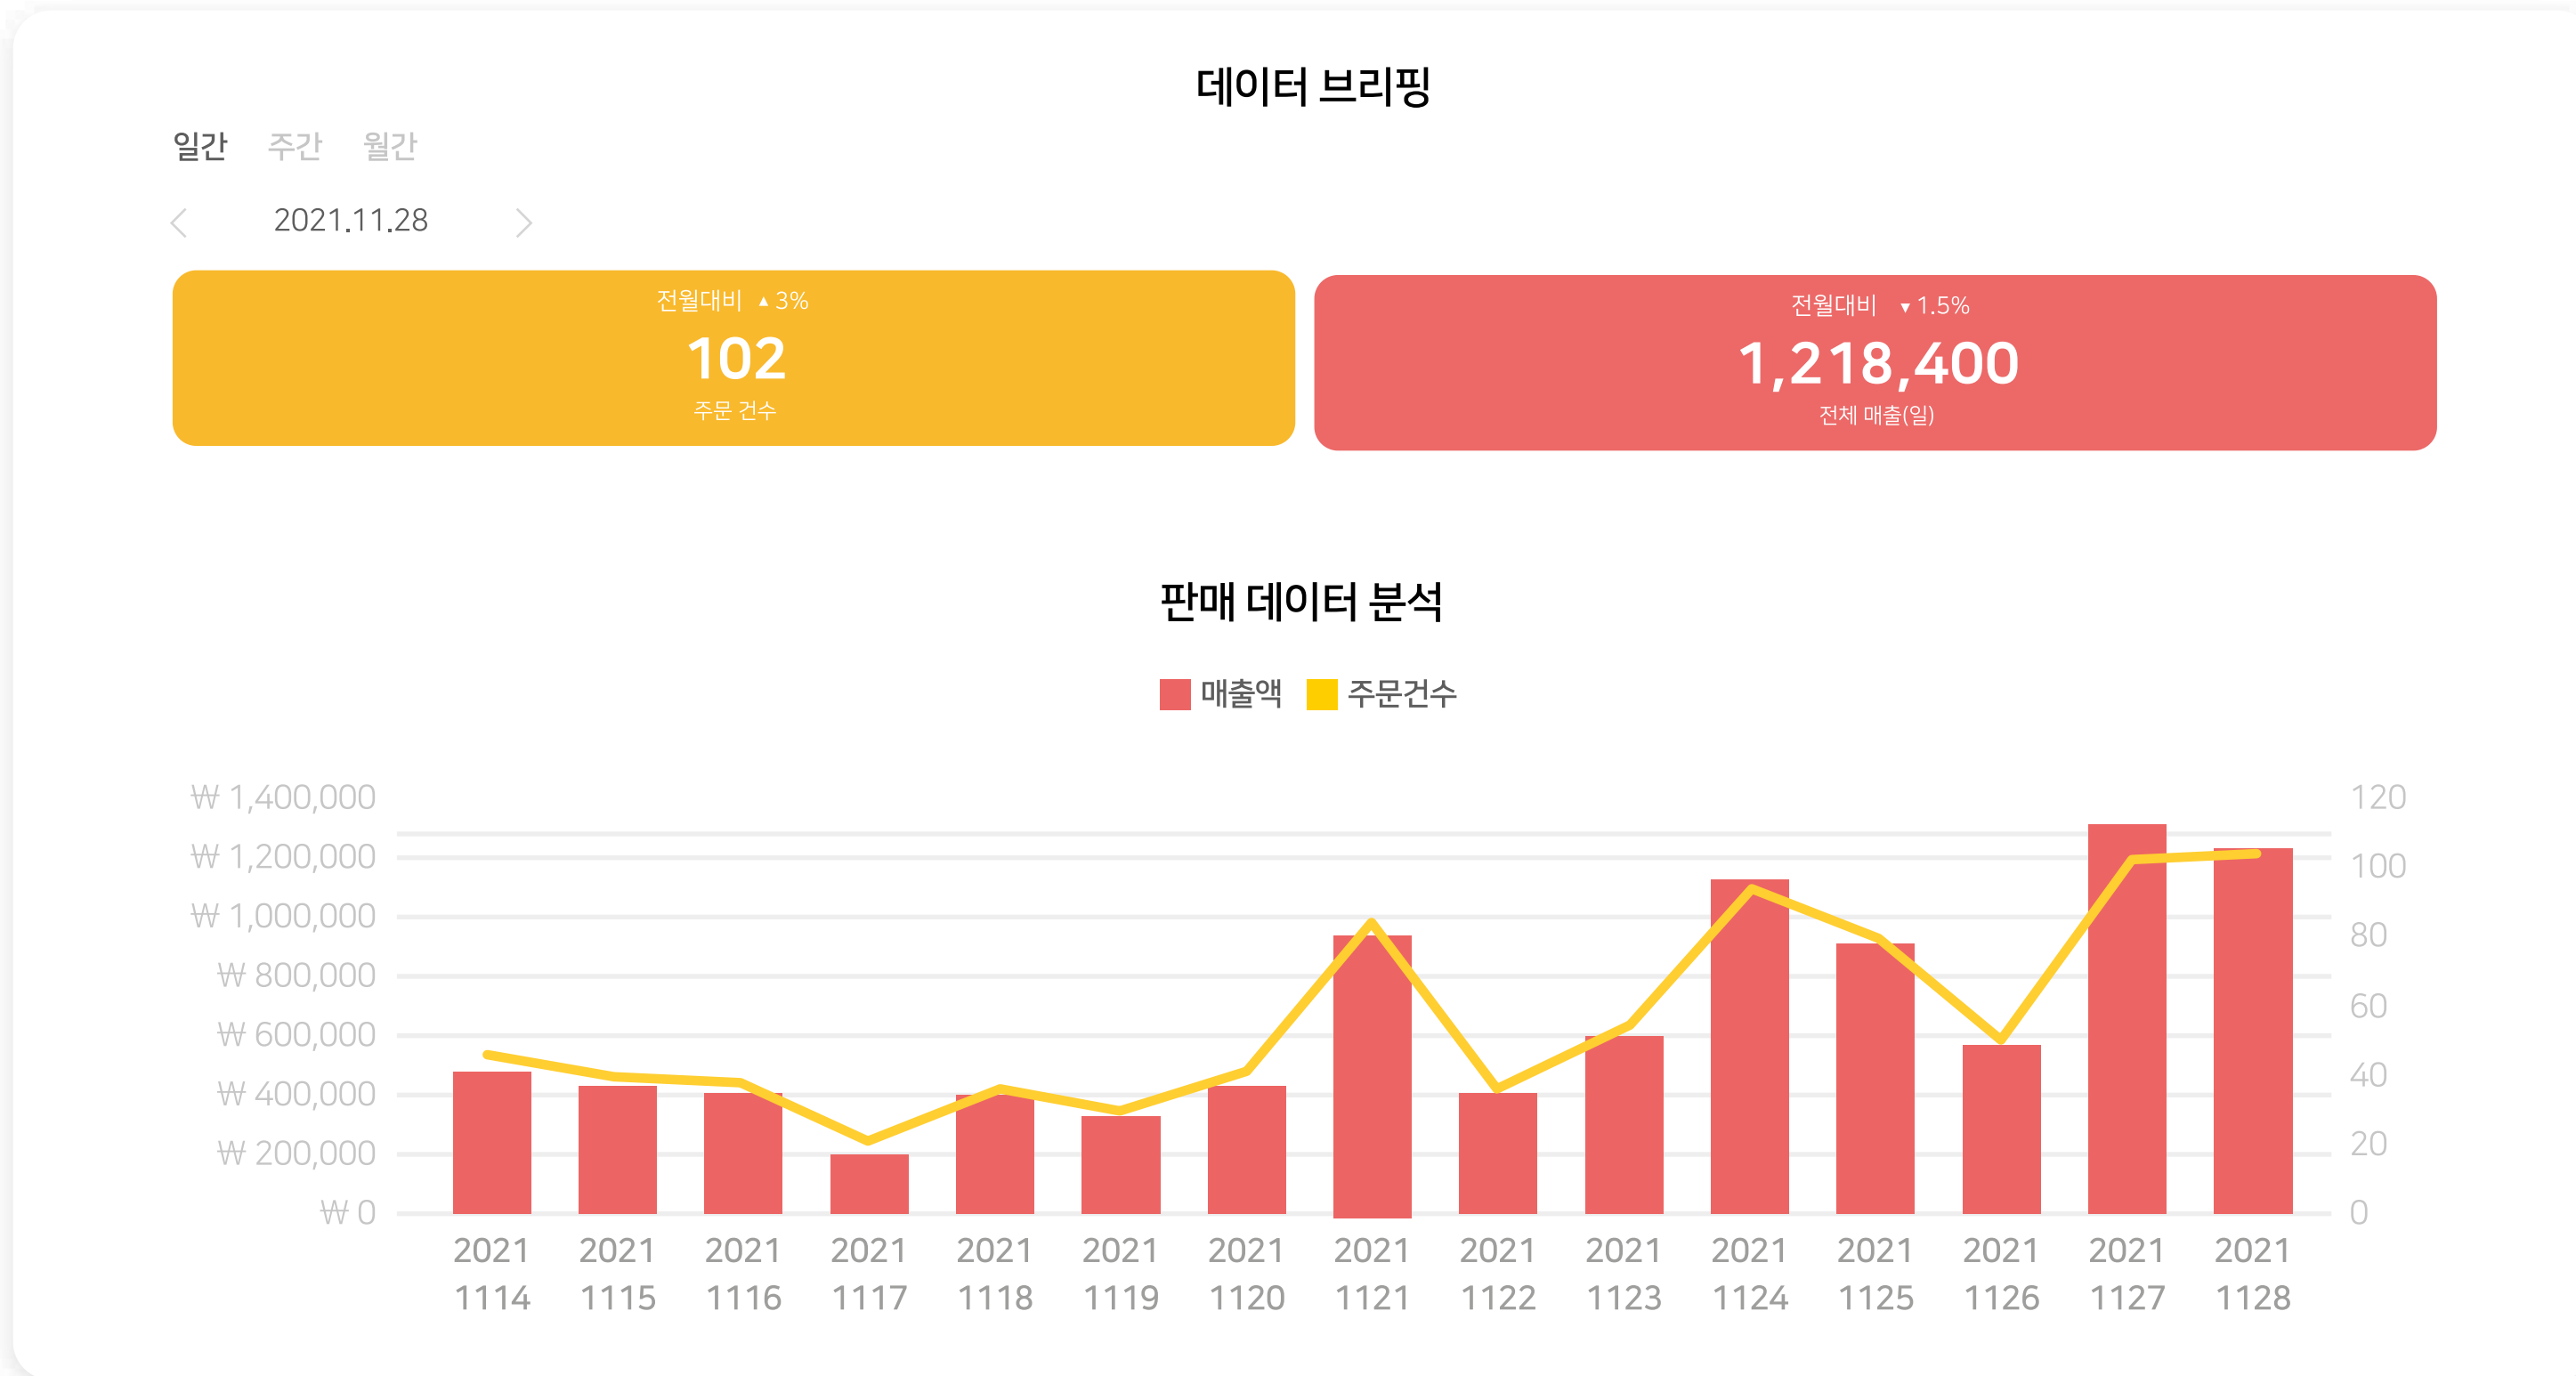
데이터 브리핑

일간 주간 월간

< 2021.11.28 >

전월대비 ▲3%
102
주문 건수

전월대비 ▼1.5%
1,218,400
전체 매출(일)

판매 데이터 분석

매출액 주문건수

₩ 1,400,000
₩ 1,200,000
₩ 1,000,000
₩ 800,000
₩ 600,000
₩ 400,000
₩ 200,000
₩ 0

120
100
80
60
40
20
0

2021 1114
2021 1115
2021 1116
2021 1117
2021 1118
2021 1119
2021 1120
2021 1121
2021 1122
2021 1123
2021 1124
2021 1125
2021 1126
2021 1127
2021 1128